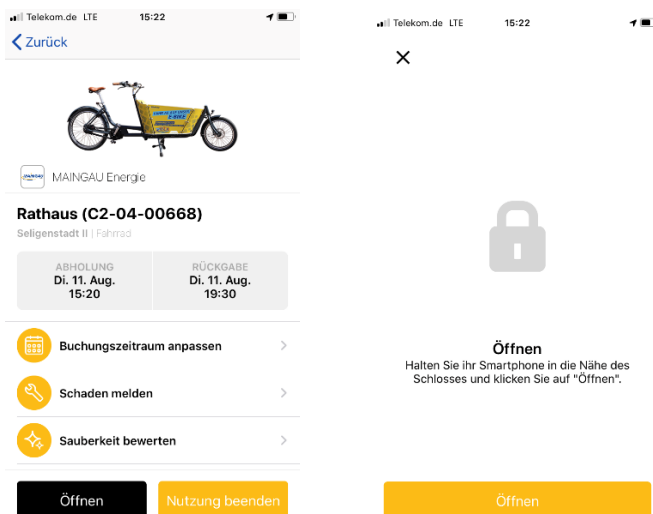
Telekom.de LTE 15:22

Zurück

MAINGAU Energie

Rathaus (C2-04-00668)

Seligenstadt II | Fahrrad

| ABHOLUNG Di. 11. Aug. 15:20 | RÜCKGABE Di. 11. Aug. 19:30 |
|---|---|

Buchungszeitraum anpassen

Schaden melden

Sauberkeit bewerten

Öffnen

Nutzung beenden

Telekom.de LTE 15:22

×

Öffnen

Halten Sie ihr Smartphone in die Nähe des Schlosses und klicken Sie auf "Öffnen".

Öffnen